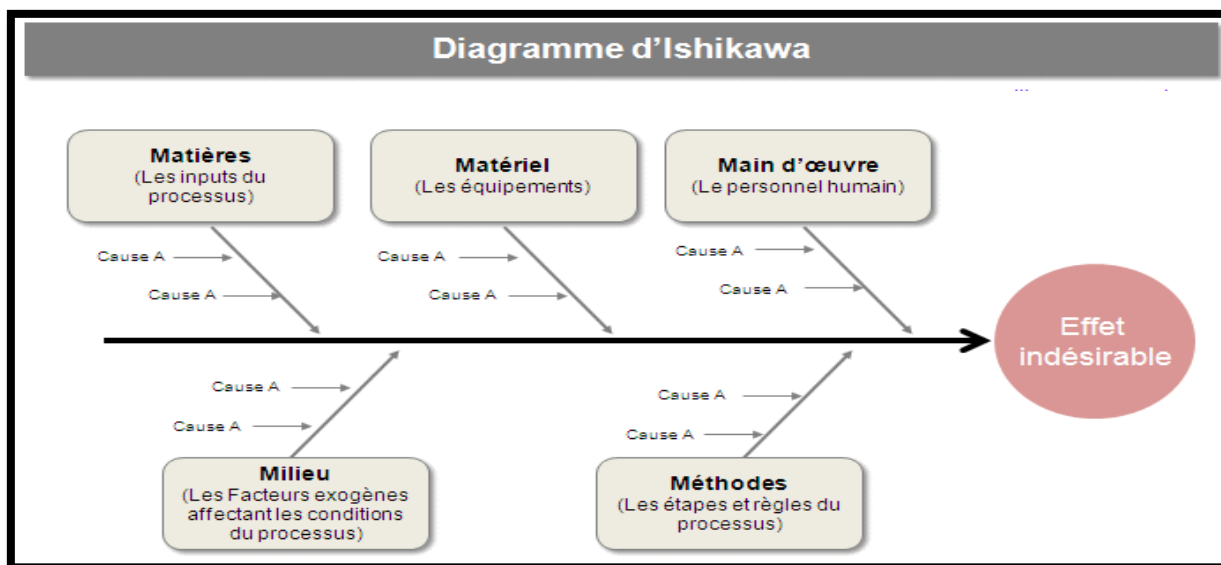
Diagramme d'Ishikawa

Matières
(Les inputs du processus)

Matériel
(Les équipements)

Main d'œuvre
(Le personnel humain)

Cause A

Cause A

Cause A

Cause A

Cause A

Cause A

Effet indésirable

Cause A

Cause A

Cause A

Cause A

Milieu
(Les Facteurs exogènes affectant les conditions du processus)

Méthodes
(Les étapes et règles du processus)